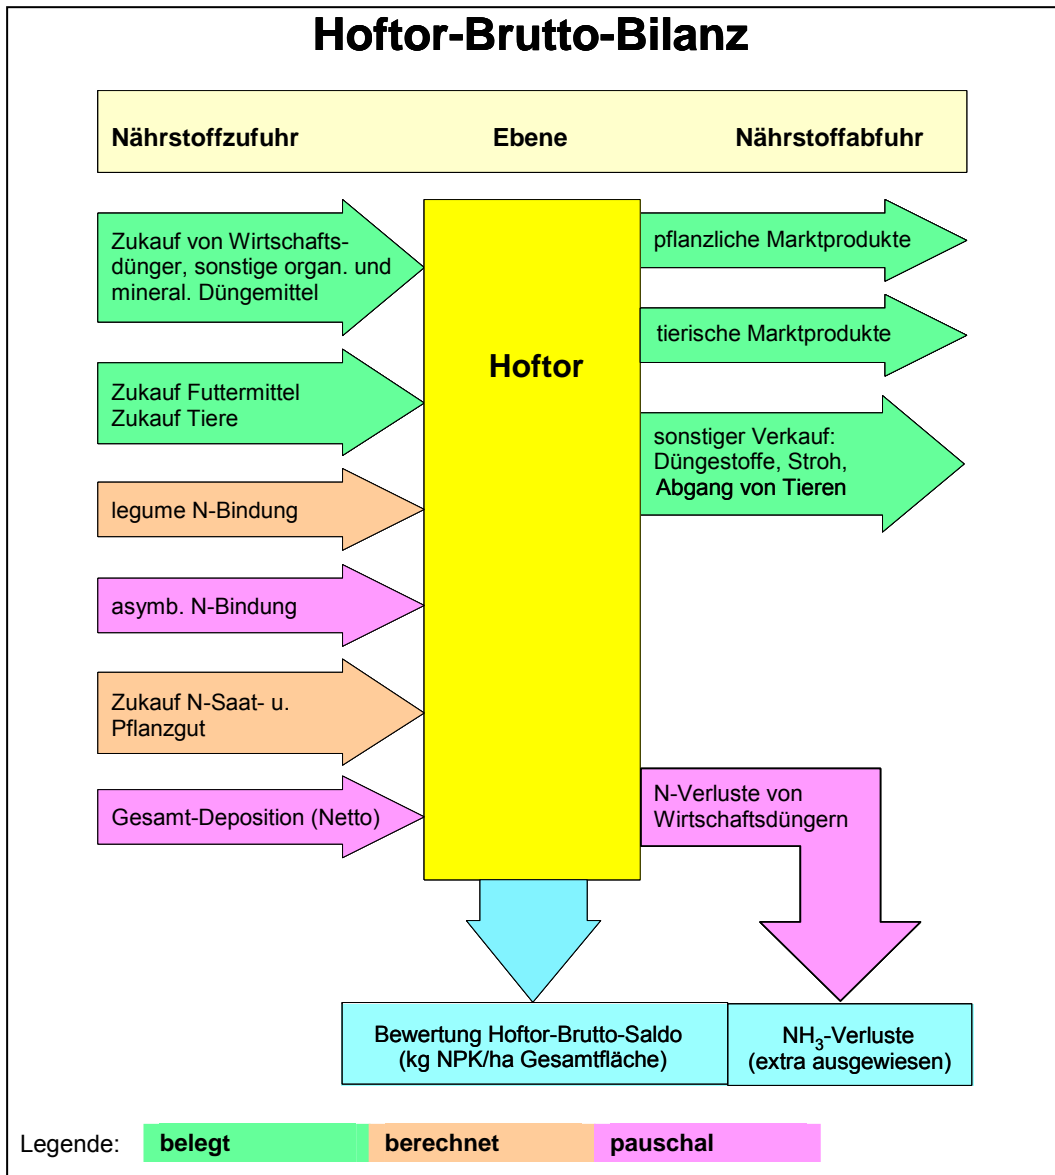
Hoftor-Brutto-Bilanz

Nährstoffzufuhr

Ebene

Nährstoffabfuhr

Zukauf von Wirtschaftsdünger, sonstige organ. und mineral. Düngemittel

Zukauf Futtermittel
Zukauf Tiere

legume N-Bindung

asymb. N-Bindung

Zukauf N-Saat- u. Pflanzgut

Gesamt-Deposition (Netto)

Hoftor

pflanzliche Marktprodukte

tierische Marktprodukte

sonstiger Verkauf: Düngestoffe, Stroh, Abgang von Tieren

N-Verluste von Wirtschaftsdüngern

Bewertung Hoftor-Brutto-Saldo (kg NPK/ha Gesamtfläche)

$NH_3$-Verluste (extra ausgewiesen)

Legende: belegt berechnet pauschal